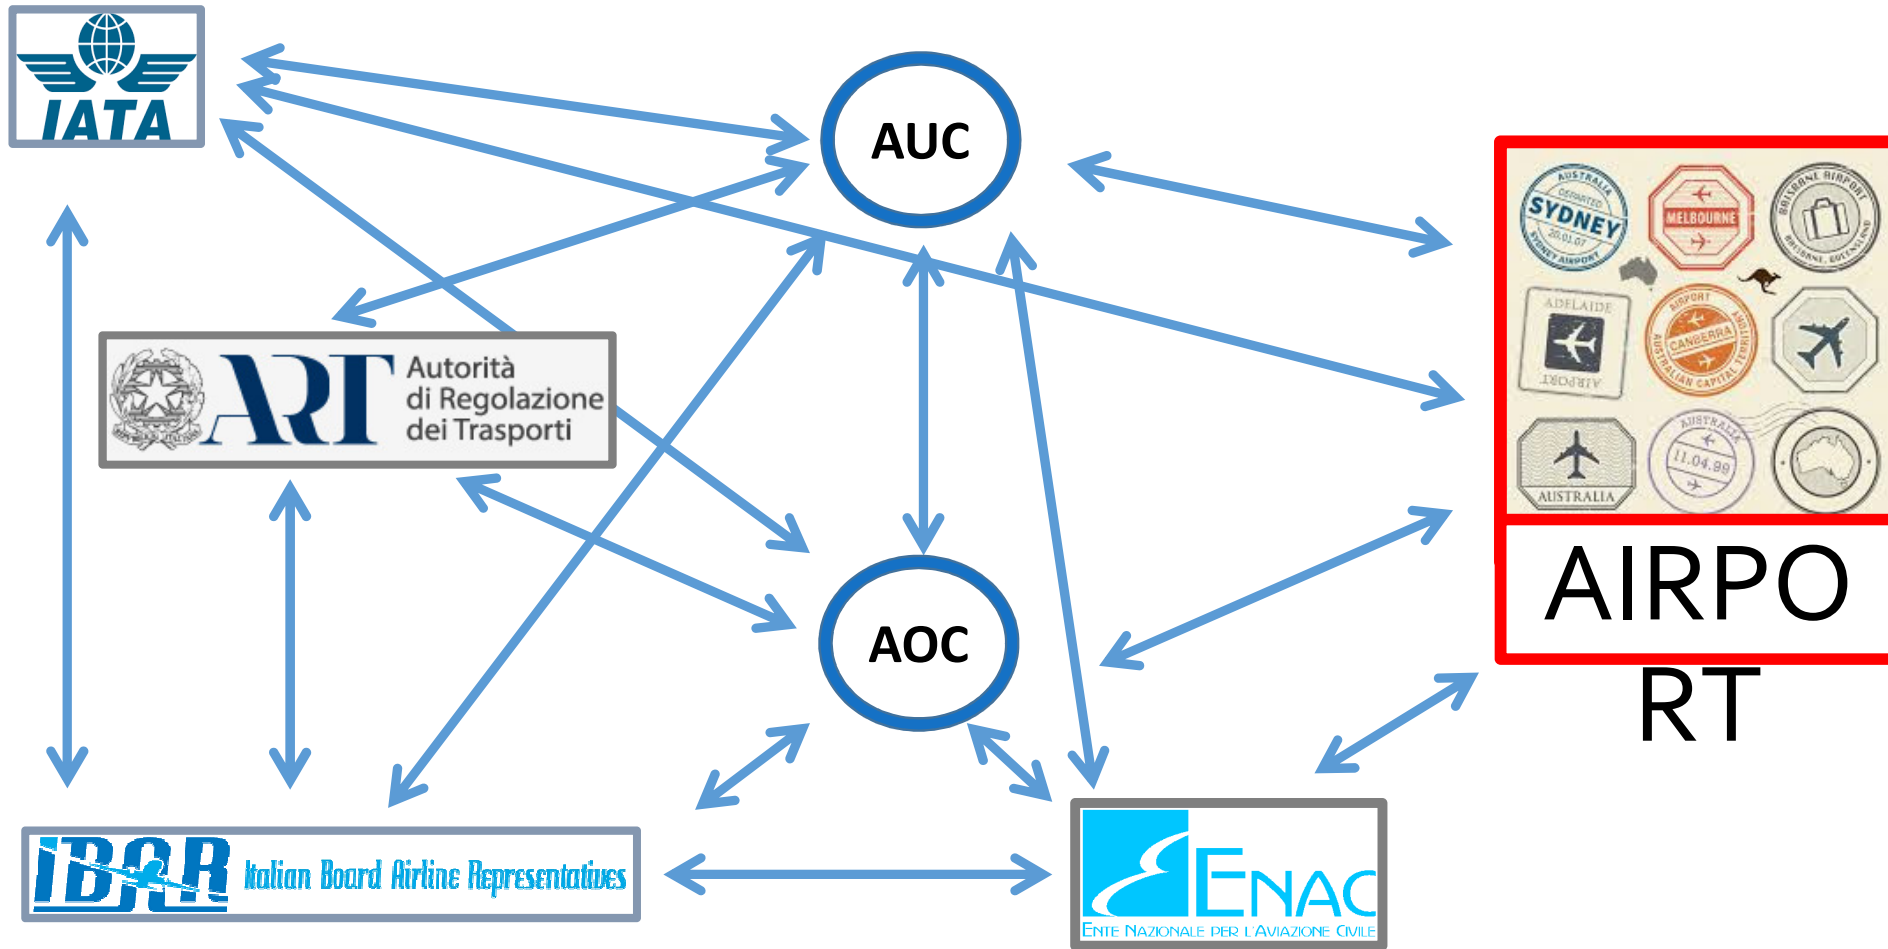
IATA

AUC

ART Autorità di Regolazione dei Trasporti

AUSTRALIA DEPARTED SYDNEY 20.01.07 SYDNEY AIRPORT

MELBOURNE

BRISBANE AIRPORT BRISBANE, QUEENSLAND

ADELAIDE AIRPORT

AIRPORT CANBERRA AUSTRALIAN CAPITAL TERRITORY

AUSTRALIA

AUSTRALIA 11.04.99

AOC

AIRPO
RT

IBAR Italian Board Airline Representatives

ENAC ENTE NAZIONALE PER L'AVIAZIONE CIVILE